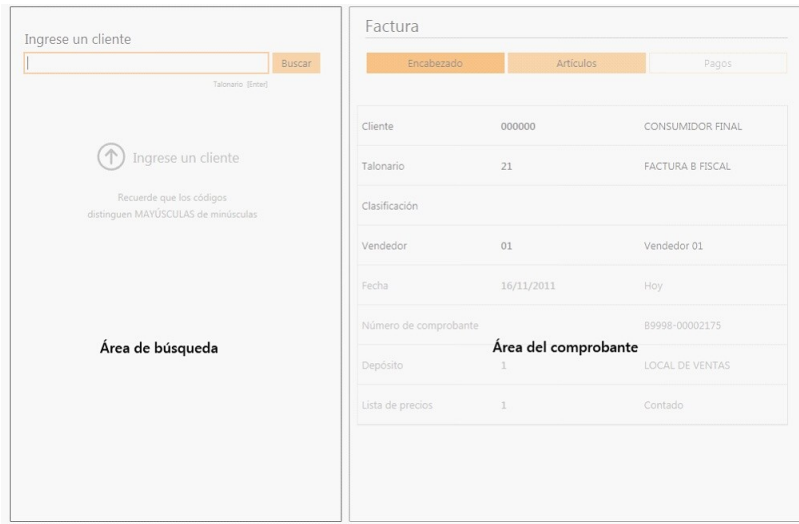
Ingrese un cliente

Buscar

Talonario [Enter]

Ingrese un cliente

Recuerde que los códigos distinguen MAYÚSCULAS de minúsculas

Área de búsqueda

Factura

Encabezado | Artículos | Pagos

| | | |
|---|---|---|
| Cliente | 000000 | CONSUMIDOR FINAL |
| Talonario | 21 | FACTURA B FISCAL |
| Clasificación | | |
| Vendedor | 01 | Vendedor 01 |
| Fecha | 16/11/2011 | Hoy |
| Número de comprobante | | B9998-00002175 |
| Depósito | 1 | LOCAL DE VENTAS |
| Lista de precios | 1 | Contado |

Área del comprobante